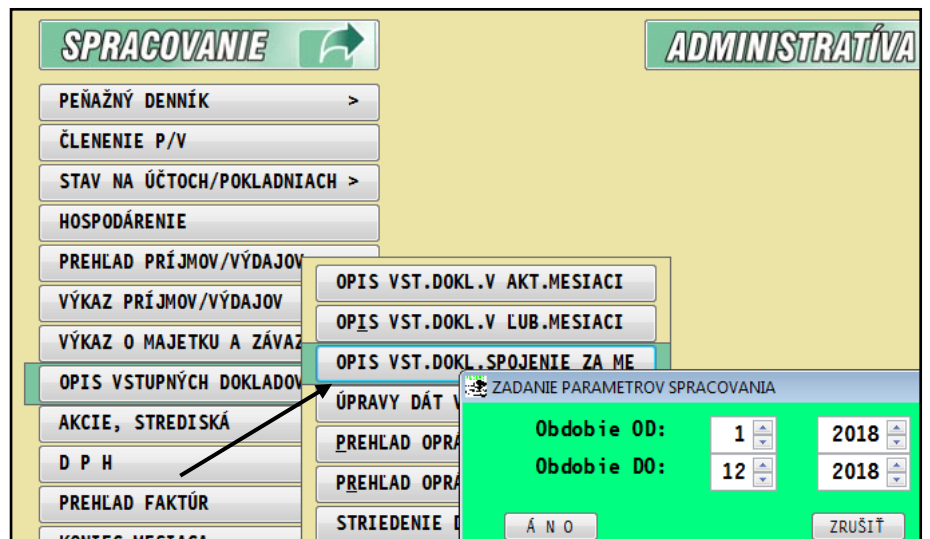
SPRACOVANIE

ADMINISTRATÍVA

PEŇAŽNÝ DENNÍK >

ČLENENIE P/V

STAV NA ÚČTOCH/POKLADNIACH >

HOSPODÁRENIE

PREHĽAD PRÍJMOV/VÝDAJOV

VÝKAZ PRÍJMOV/VÝDAJOV

VÝKAZ O MAJETKU A ZÁVAZ

OPIS VSTUPNÝCH DOKLADOV

AKCIE, STREDISKÁ

D P H

PREHĽAD FAKTÚR

KONIEC MESIACA

OPIS VST.DOKL.V AKT.MESIACI

OPIS VST.DOKL.V ĽUB.MESIACI

OPIS VST.DOKL.SPOJENIE ZA ME

ÚPRAVY DÁT V

PREHĽAD OPRA

PREHĽAD OPRA

STRIEDENIE D

ZADANIE PARAMETROV SPRACOVANIA

Obdobie OD: 1 2018

Obdobie DO: 12 2018

Á N O

ZRUŠIŤ